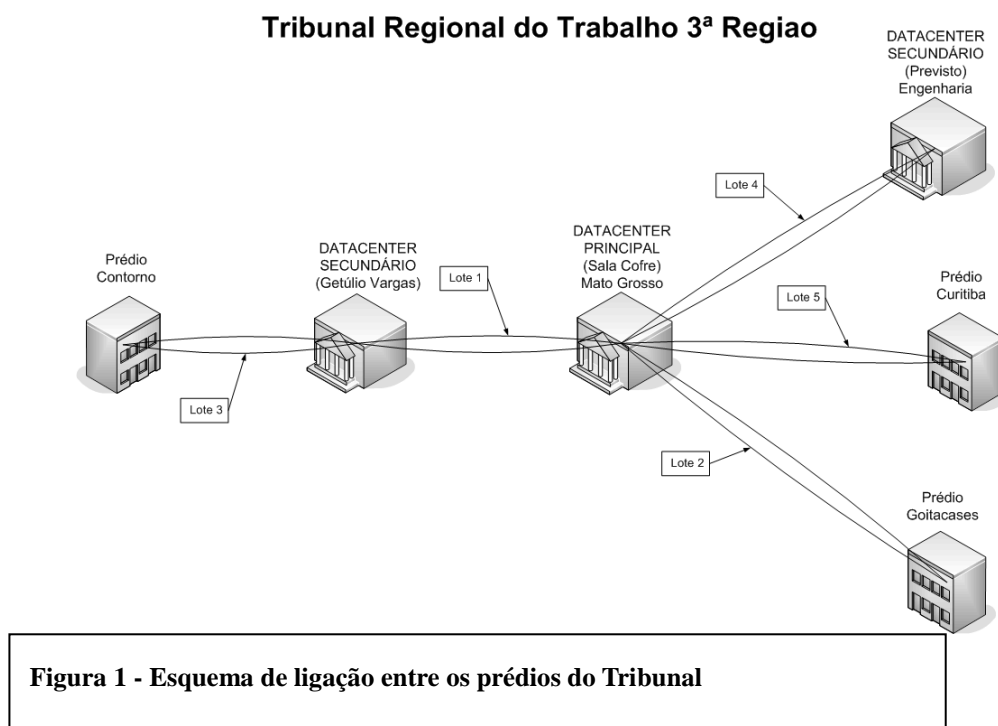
Tribunal Regional do Trabalho 3ª Regiao

DATACENTER SECUNDÁRIO (Previsto) Engenharia

Lote 4

Prédio Contorno

DATACENTER SECUNDÁRIO (Getúlio Vargas)

Lote 1

DATACENTER PRINCIPAL (Sala Cofre) Mato Grosso

Lote 5

Prédio Curitiba

Lote 3

Lote 2

Prédio Goitacases

Figura 1 - Esquema de ligação entre os prédios do Tribunal